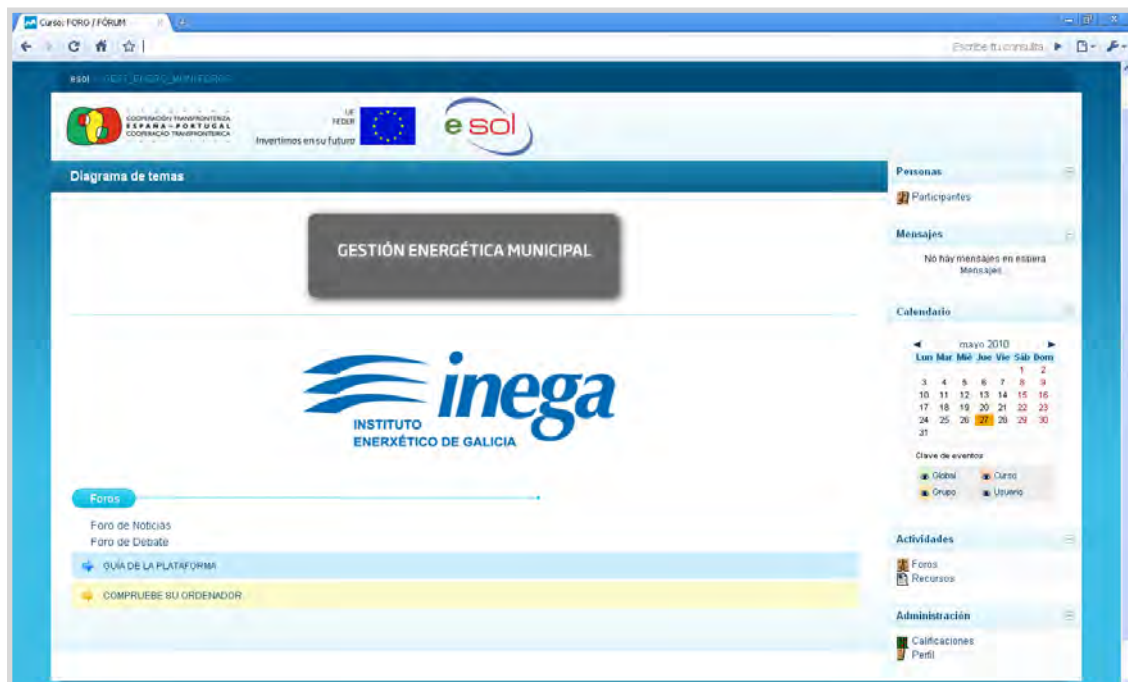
Curso: FORO / FÓRUM

Escribe tu consulta

esol » GEST_ENERG_MUNICIPAL

COOPERACIÓN TRANSFRONTERIZA ESPAÑA - PORTUGAL COOPERAÇÃO TRANSFRONTEIRIÇA

UE FEDER
Invertimos en su futuro

e sol

Diagrama de temas

GESTIÓN ENERGÉTICA MUNICIPAL

inega
INSTITUTO ENERXÉTICO DE GALICIA

Foros

Foro de Noticias
Foro de Debate

GUÍA DE LA PLATAFORMA

COMPRUEBE SU ORDENADOR

Personas

Participantes

Mensajes

No hay mensajes en espera
Mensajes

Calendario

mayo 2010

| Lun | Mar | Mié | Jue | Vie | Sáb | Dom |
|---|---|---|---|---|---|---|
| | | | | | 1 | 2 |
| 3 | 4 | 5 | 6 | 7 | 8 | 9 |
| 10 | 11 | 12 | 13 | 14 | 15 | 16 |
| 17 | 18 | 19 | 20 | 21 | 22 | 23 |
| 24 | 25 | 26 | 27 | 28 | 29 | 30 |
| 31 | | | | | | |

Clave de eventos
Global Curso
Grupo Usuario

Actividades

Foros
Recursos

Administración

Calificaciones
Perfil